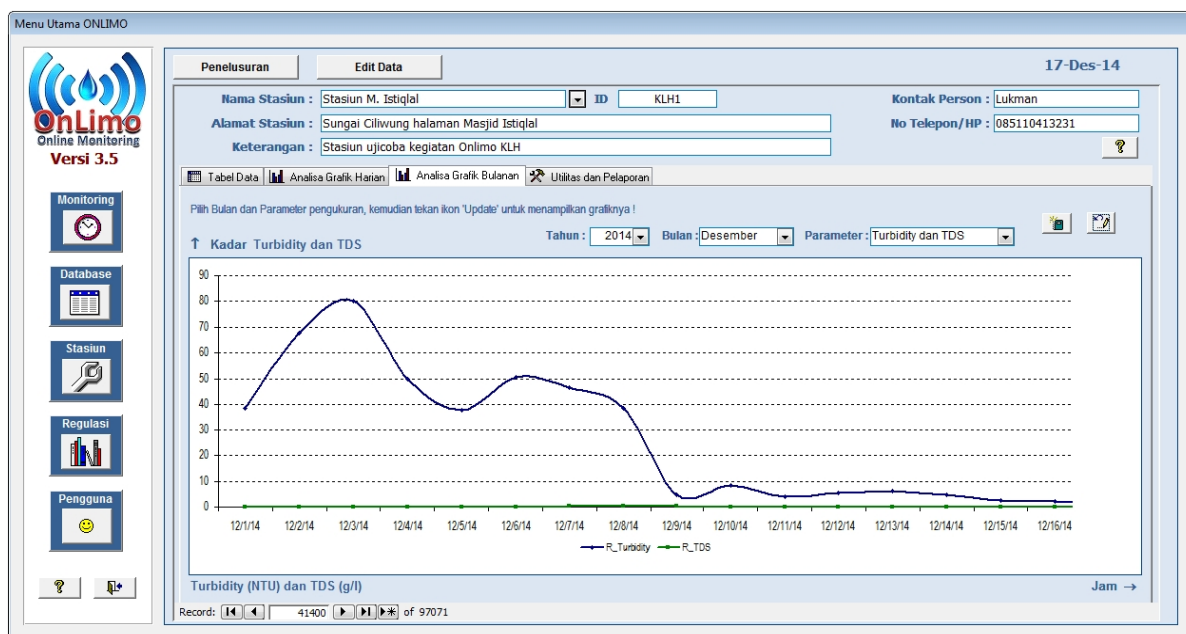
Menu Utama ONLIMO

OnLimo
Online Monitoring
Versi 3.5

Monitoring

Database

Stasiun

Regulasi

Pengguna

Penelusuran

Edit Data

17-Des-14

Nama Stasiun : Stasiun M. Istiqlal

ID KLH1

Kontak Person : Lukman

Alamat Stasiun : Sungai Cilivung halaman Masjid Istiqlal

No Telepon/HP : 085110413231

Keterangan : Stasiun ujicoba kegiatan Onlimo KLH

Tabel Data | Analisa Grafik Harian | Analisa Grafik Bulanan | Utilitas dan Pelaporan

Pilih Bulan dan Parameter pengukuran, kemudian tekan ikon 'Update' untuk menampilkan grafiknya !

↑ Kadar Turbidity dan TDS

Tahun : 2014

Bulan : Desember

Parameter : Turbidity dan TDS

90
80
70
60
50
40
30
20
10
0

12/1/14 12/2/14 12/3/14 12/4/14 12/5/14 12/6/14 12/7/14 12/8/14 12/9/14 12/10/14 12/11/14 12/12/14 12/13/14 12/14/14 12/15/14 12/16/14

R_Turbidity R_TDS

Turbidity (NTU) dan TDS (g/l)

Jam →

Record: 41400 of 97071